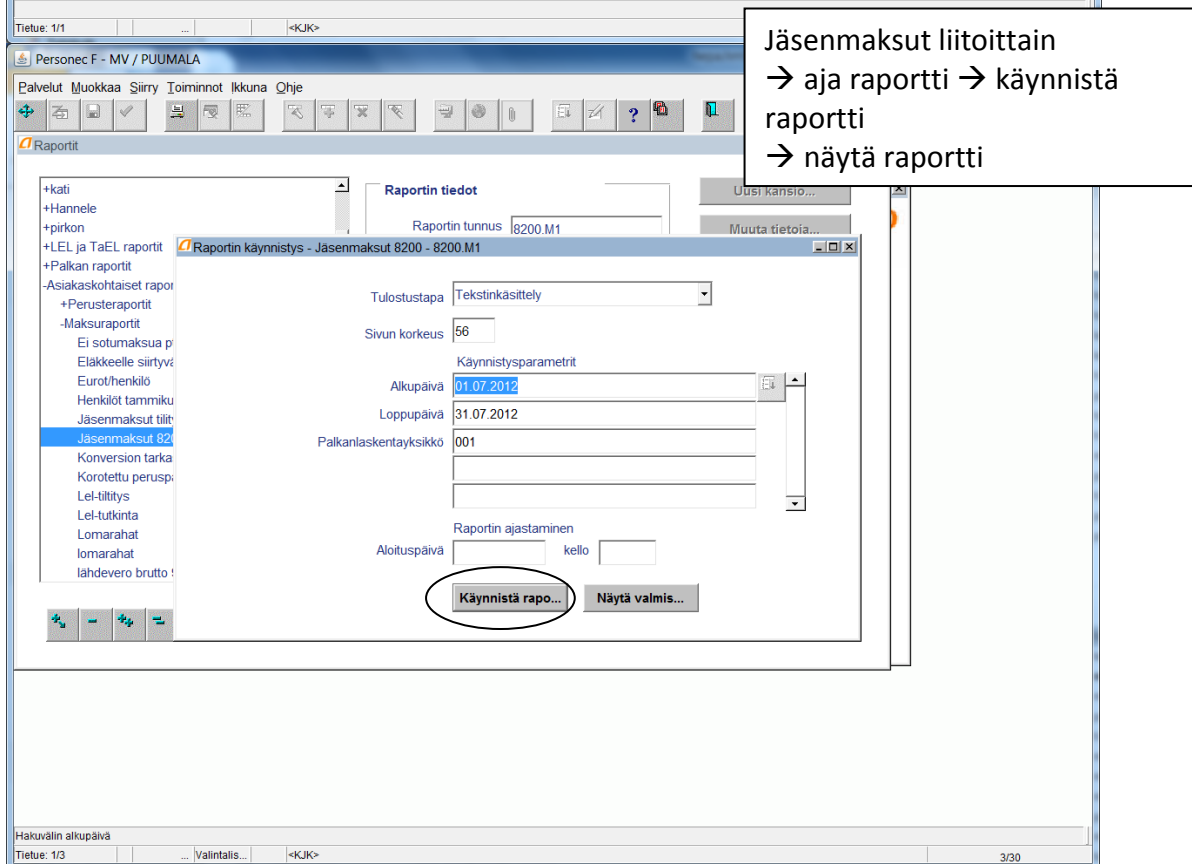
Tietue: 1/1 ... <KJK>

Personec F - MV / PUUMALA

Palvelut Muokkaa Siirry Toiminnot Ikkuna Ohje

Raportit

Jäsenmaksut liitoittain
→ aja raportti → käynnistä raportti
→ näytä raportti

+kati
+Hannele
+pirkon
+LEL ja TaEL raportit
+Palkan raportit
-Asiakaskohtaiset rapor
+Perusteraportit
-Maksuraportit
Ei sotumaksua p
Eläkkeelle siirtyvä
Eurot/henkilö
Henkilöt tammiku
Jäsenmaksut tilit
Jäsenmaksut 82
Konversion tarka
Korotettu peruspa
Lel-tilitys
Lel-tutkinta
Lomarahat
lomarahat
lähdevero brutto

Raportin tiedot
Raportin tunnus 8200.M1

Uusi kansio...
Muuta tietoja...

Raportin käynnistys - Jäsenmaksut 8200 - 8200.M1

Tulostustapa Tekstinkäsittely
Sivun korkeus 56
Käynnistysparametrit
Alkupäivä 01.07.2012
Loppupäivä 31.07.2012
Palkanlaskentayksikkö 001
Raportin ajastaminen
Aloituspäivä kello
Käynnistä rapo...
Näytä valmis...

Hakuvälin alkupäivä
Tietue: 1/3 ... Valintalis... <KJK> 3/30